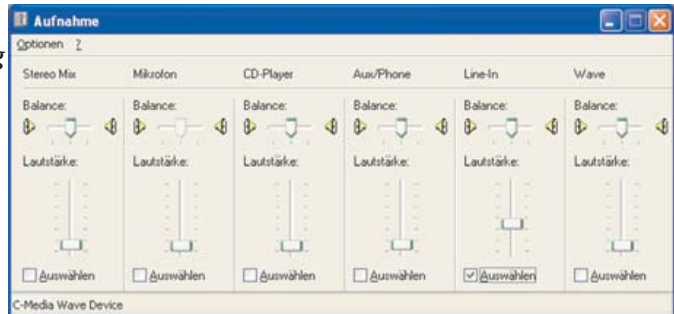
Aufnahme

Optionen ?

Stereo Mix

Balance:

Lautstärke:

Auswählen

Mikrofon

Balance:

Lautstärke:

Auswählen

CD-Player

Balance:

Lautstärke:

Auswählen

Aux/Phone

Balance:

Lautstärke:

Auswählen

Line-In

Balance:

Lautstärke:

Auswählen

Wave

Balance:

Lautstärke:

Auswählen

C-Media Wave Device